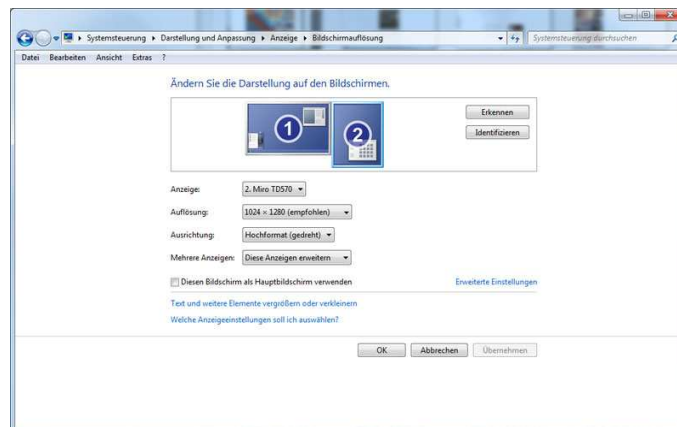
Systemsteuerung ▸ Darstellung und Anpassung ▸ Anzeige ▸ Bildschirmauflösung

Systemsteuerung durchsuchen

Datei Bearbeiten Ansicht Extras ?

Ändern Sie die Darstellung auf den Bildschirmen.

1

2

Erkennen

Identifizieren

Anzeige: 2. Miro TD570

Auflösung: 1024 × 1280 (empfohlen)

Ausrichtung: Hochformat (gedreht)

Mehrere Anzeigen: Diese Anzeigen erweitern

Diesen Bildschirm als Hauptbildschirm verwenden

Erweiterte Einstellungen

Text und weitere Elemente vergrößern oder verkleinern

Welche Anzeigeeinstellungen soll ich auswählen?

OK Abbrechen Übernehmen